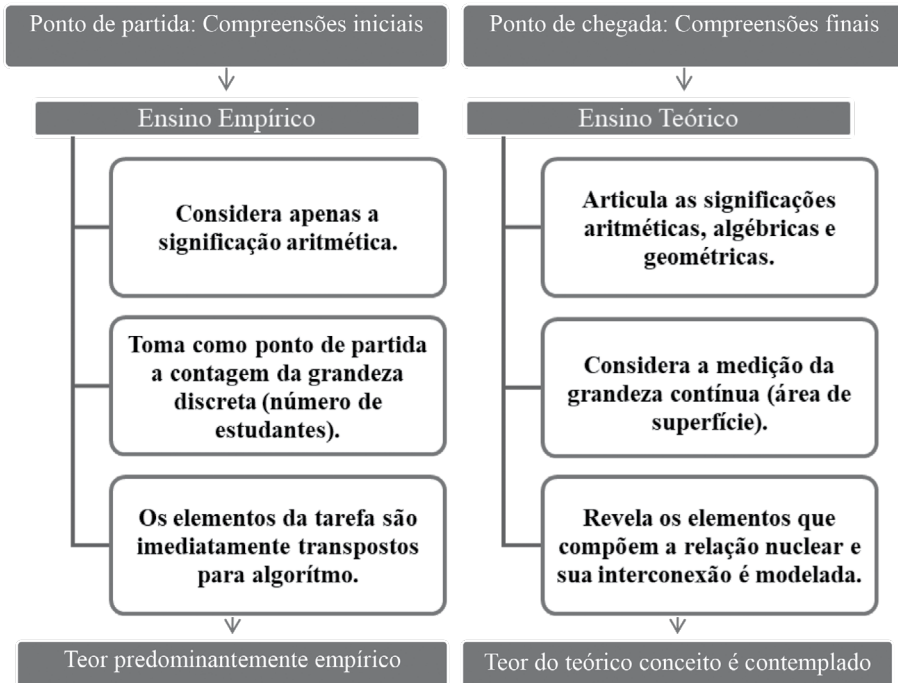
Ponto de partida: Compreensões iniciais

Ensino Empírico

Considera apenas a significação aritmética.

Toma como ponto de partida a contagem da grandeza discreta (número de estudantes).

Os elementos da tarefa são imediatamente transpostos para algorítmo.

Teor predominantemente empírico

Ponto de chegada: Compreensões finais

Ensino Teórico

Articula as significações aritméticas, algébricas e geométricas.

Considera a medição da grandeza contínua (área de superfície).

Revela os elementos que compõem a relação nuclear e sua interconexão é modelada.

Teor do teórico conceito é contemplado